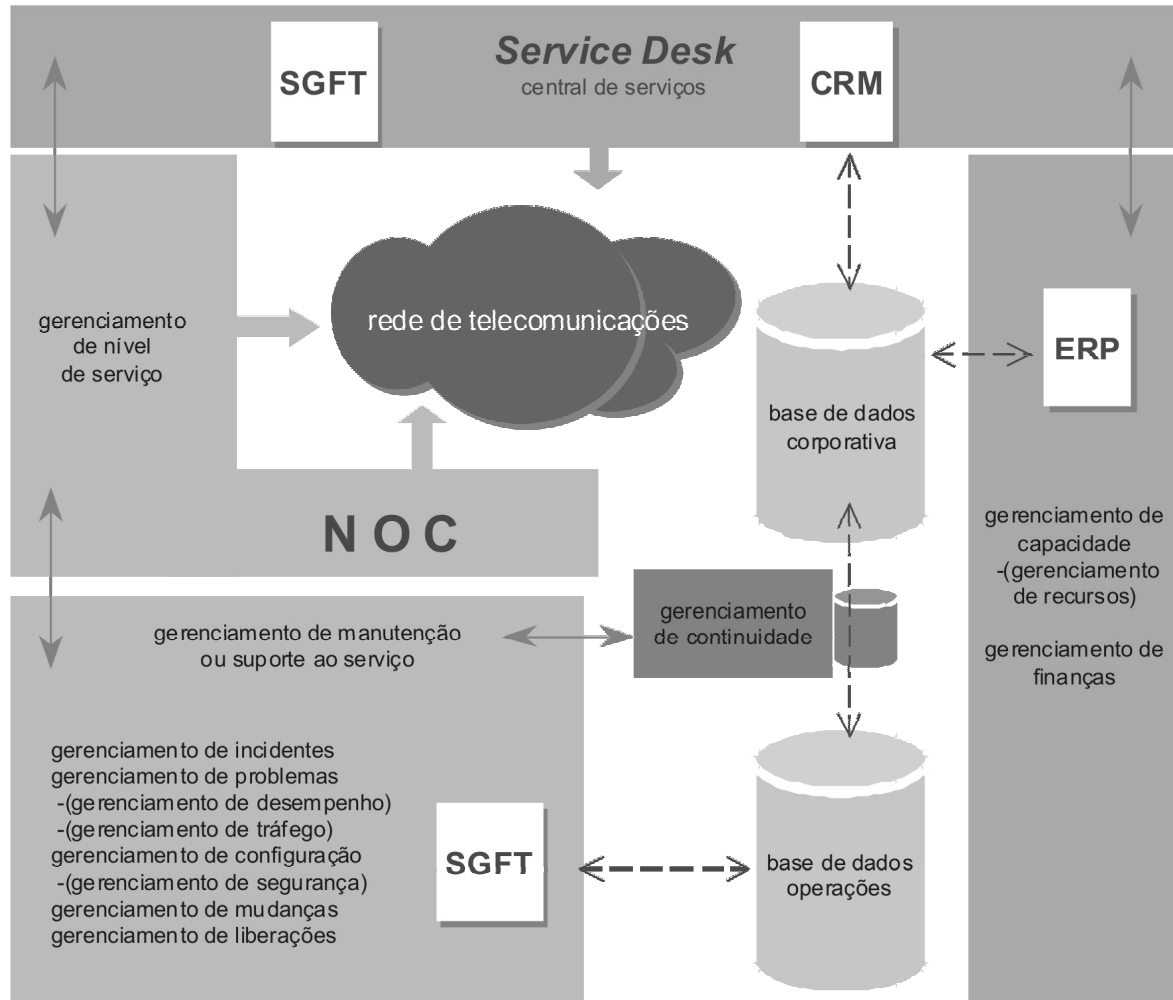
SGFT

Service Desk
central de serviços

CRM

gerenciamento de nível de serviço

rede de telecomunicações

base de dados corporativa

ERP

N O C

gerenciamento de capacidade -(gerenciamento de recursos)

gerenciamento de finanças

gerenciamento de manutenção ou suporte ao serviço

gerenciamento de continuidade

gerenciamento de incidentes
gerenciamento de problemas
-(gerenciamento de desempenho)
-(gerenciamento de tráfego)
gerenciamento de configuração
-(gerenciamento de segurança)
gerenciamento de mudanças
gerenciamento de liberações

SGFT

base de dados operações